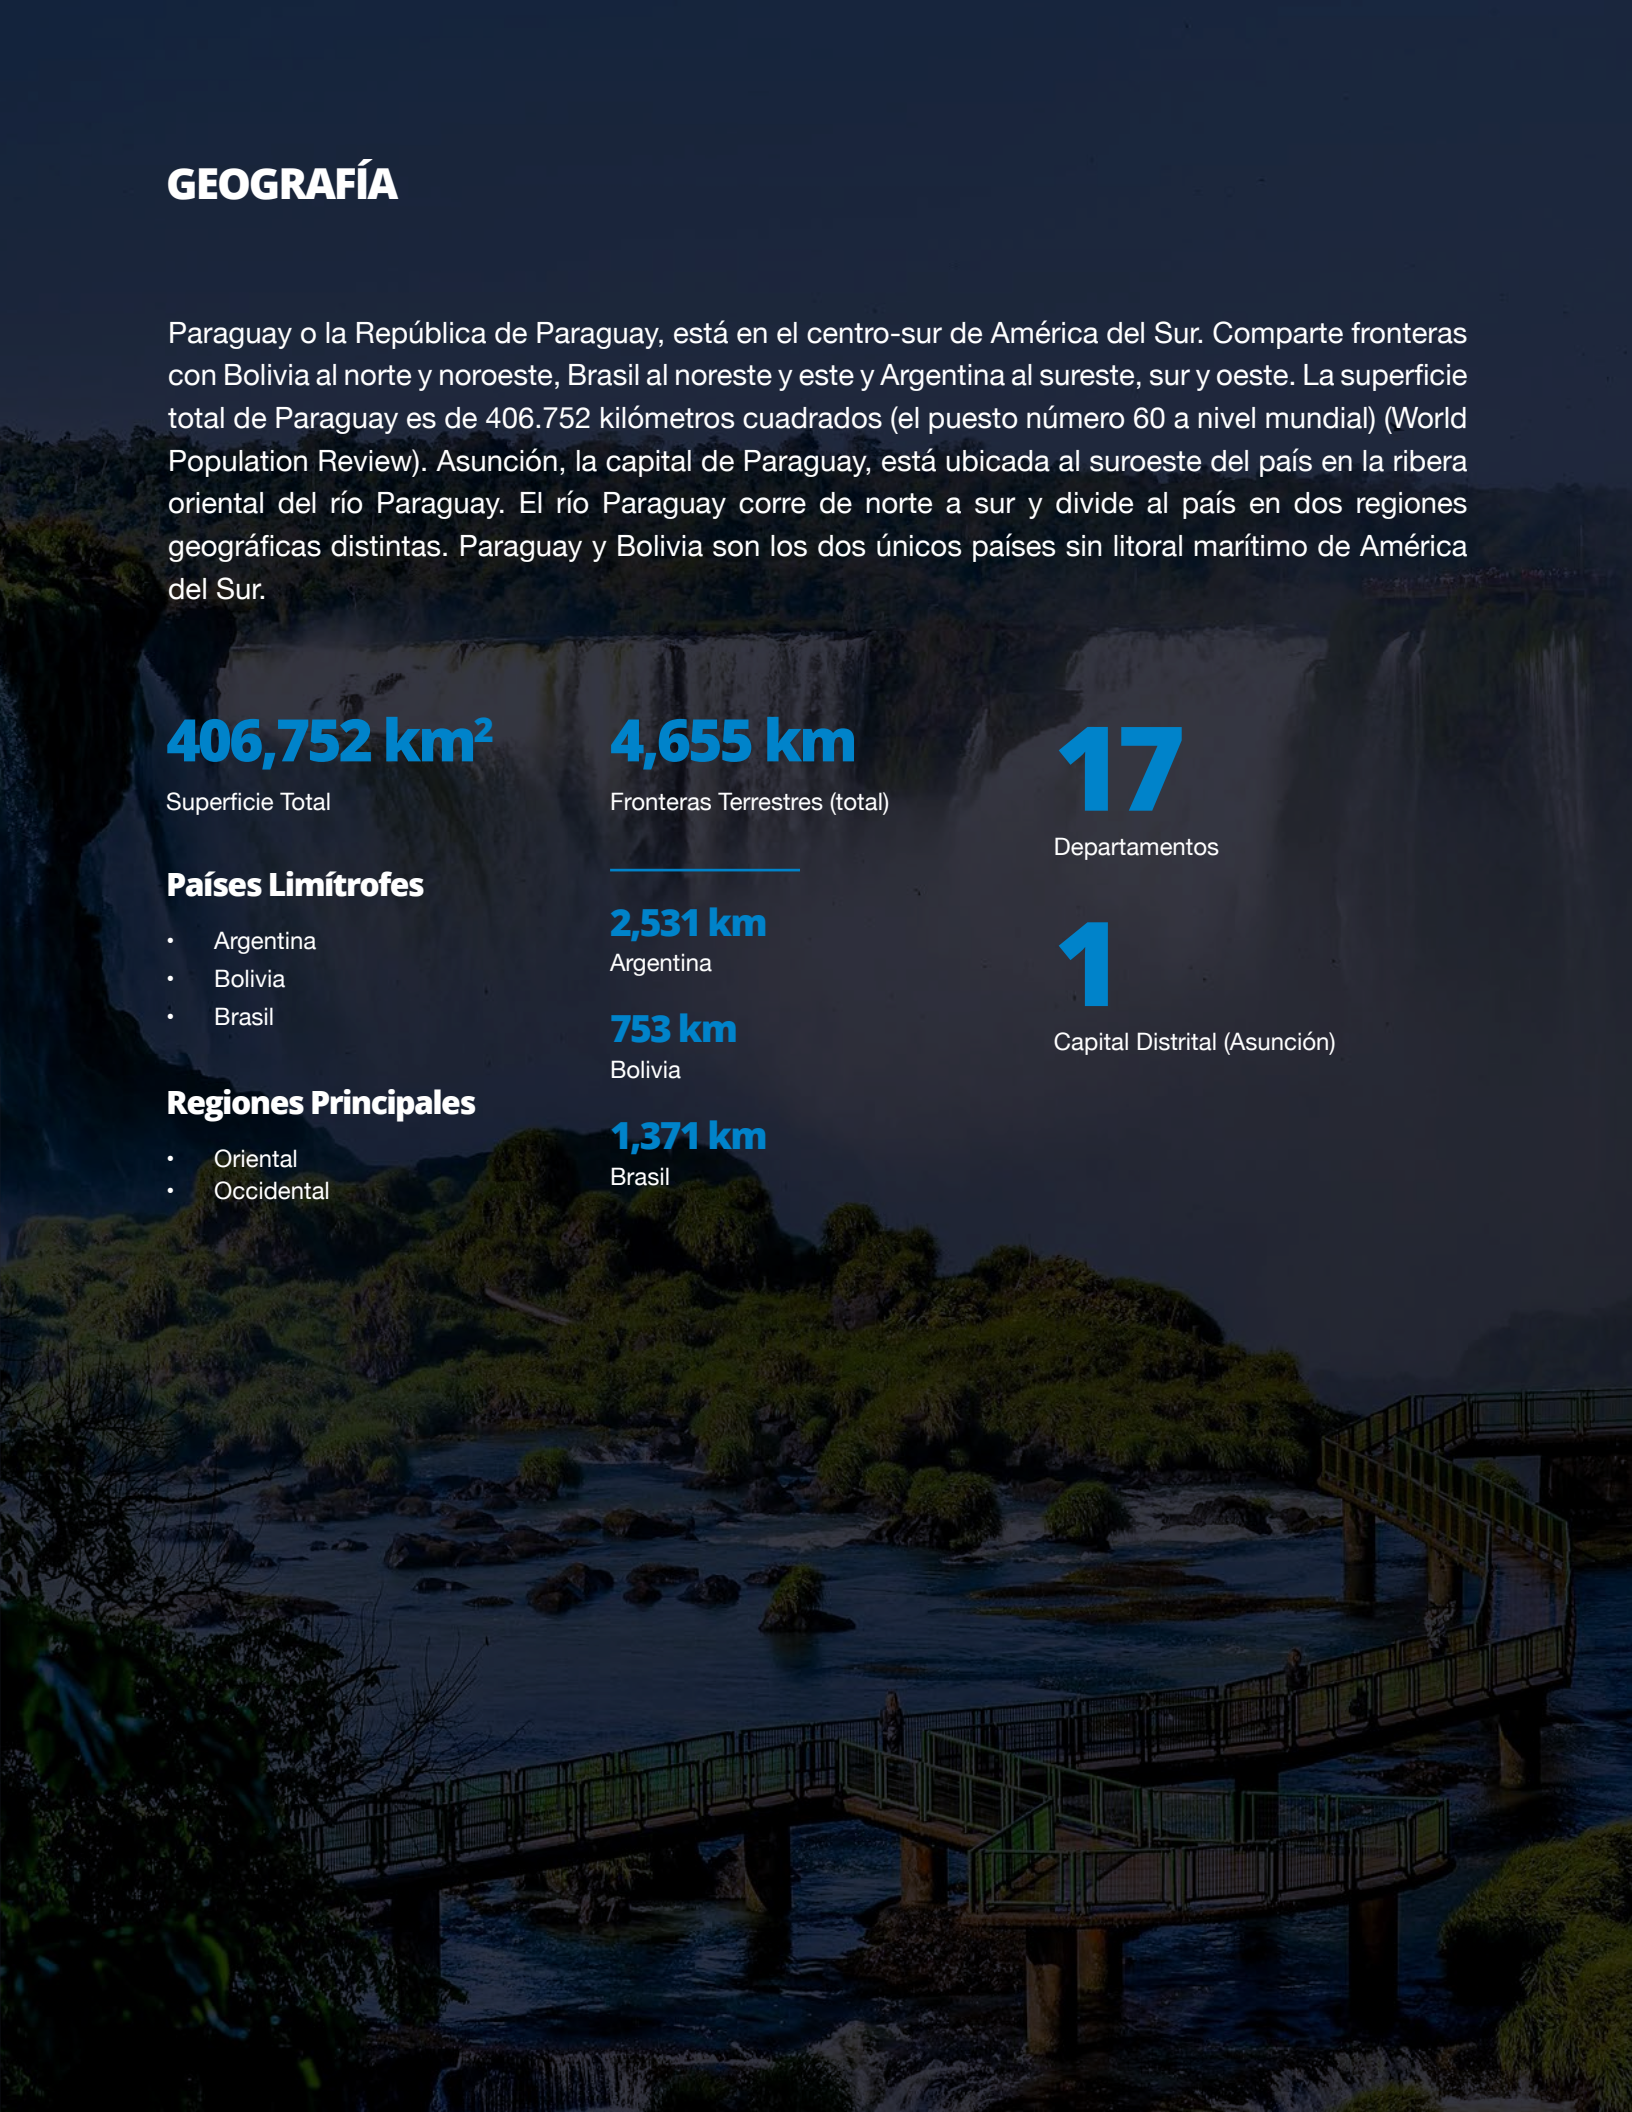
GEOGRAFÍA

Paraguay o la República de Paraguay, está en el centro-sur de América del Sur. Comparte fronteras con Bolivia al norte y noroeste, Brasil al noreste y este y Argentina al sureste, sur y oeste. La superficie total de Paraguay es de 406.752 kilómetros cuadrados (el puesto número 60 a nivel mundial) (World Population Review). Asunción, la capital de Paraguay, está ubicada al suroeste del país en la ribera oriental del río Paraguay. El río Paraguay corre de norte a sur y divide al país en dos regiones geográficas distintas. Paraguay y Bolivia son los dos únicos países sin litoral marítimo de América del Sur.

406,752 km$^2$
Superficie Total

Países Limítrofes
• Argentina
• Bolivia
• Brasil

Regiones Principales
• Oriental
• Occidental

4,655 km
Fronteras Terrestres (total)

2,531 km
Argentina

753 km
Bolivia

1,371 km
Brasil

17
Departamentos

1
Capital Distrital (Asunción)